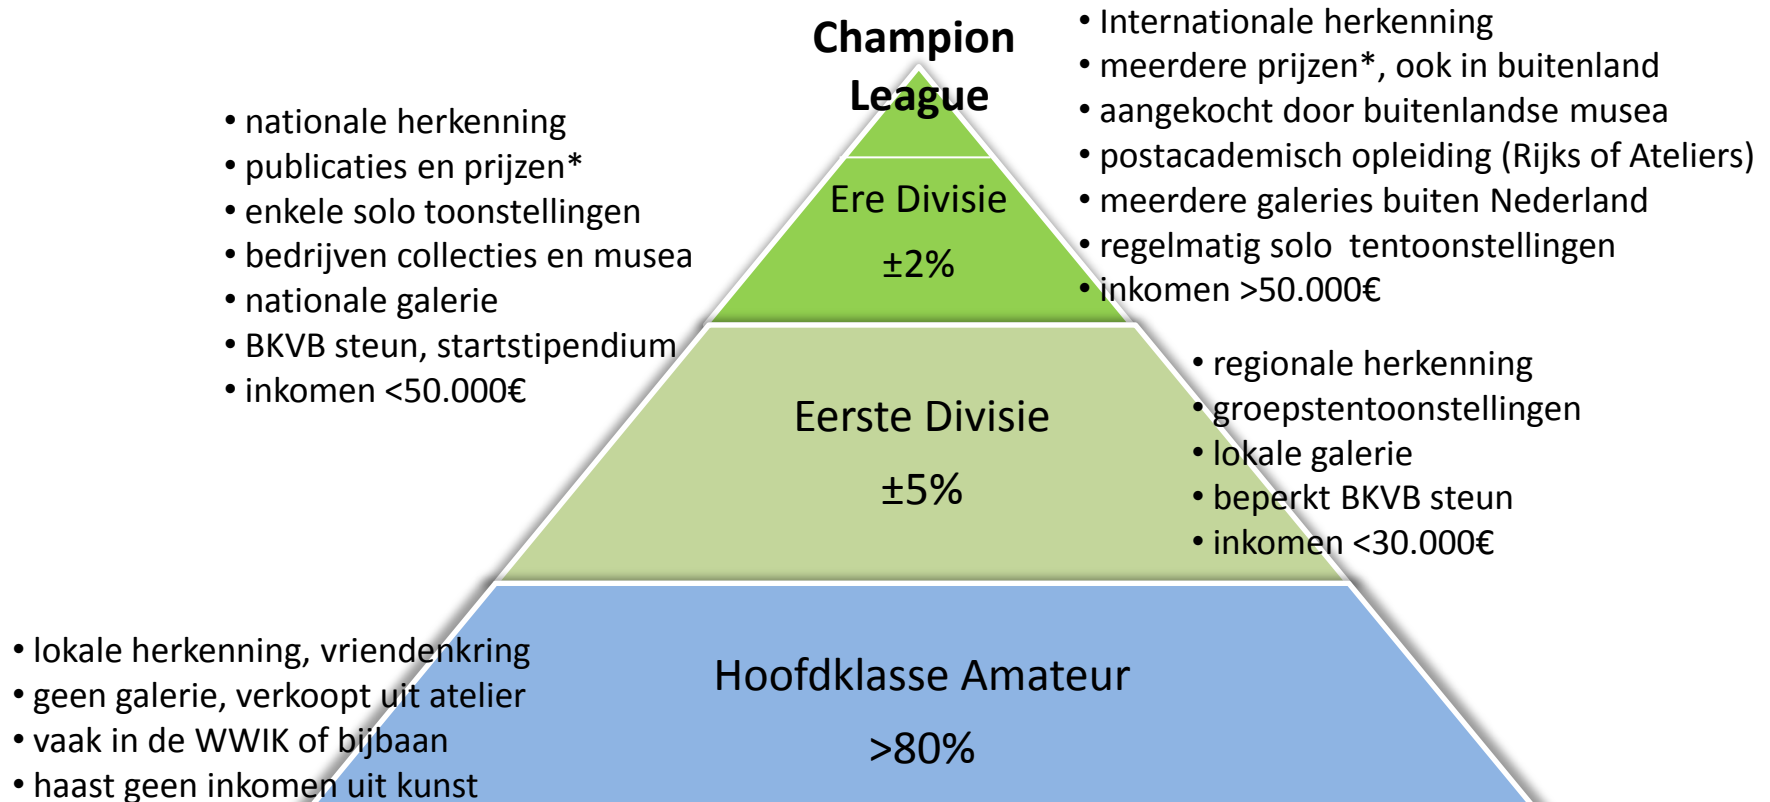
Champion League

• Internationale herkenning
• meerdere prijzen*, ook in buitenland
• aangekocht door buitenlandse musea
• postacademisch opleiding (Rijks of Ateliers)
• meerdere galeries buiten Nederland
• regelmatig solo tentoonstellingen
• inkomen >50.000€

• nationale herkenning
• publicaties en prijzen*
• enkele solo toonstellingen
• bedrijven collecties en musea
• nationale galerie
• BKVB steun, startstipendium
• inkomen <50.000€

Ere Divisie
±2%

• regionale herkenning
• groepstentoonstellingen
• lokale galerie
• beperkt BKVB steun
• inkomen <30.000€

Eerste Divisie
±5%

• lokale herkenning, vriendenkring
• geen galerie, verkoopt uit atelier
• vaak in de WWIK of bijbaan
• haast geen inkomen uit kunst

Hoofdklasse Amateur
>80%